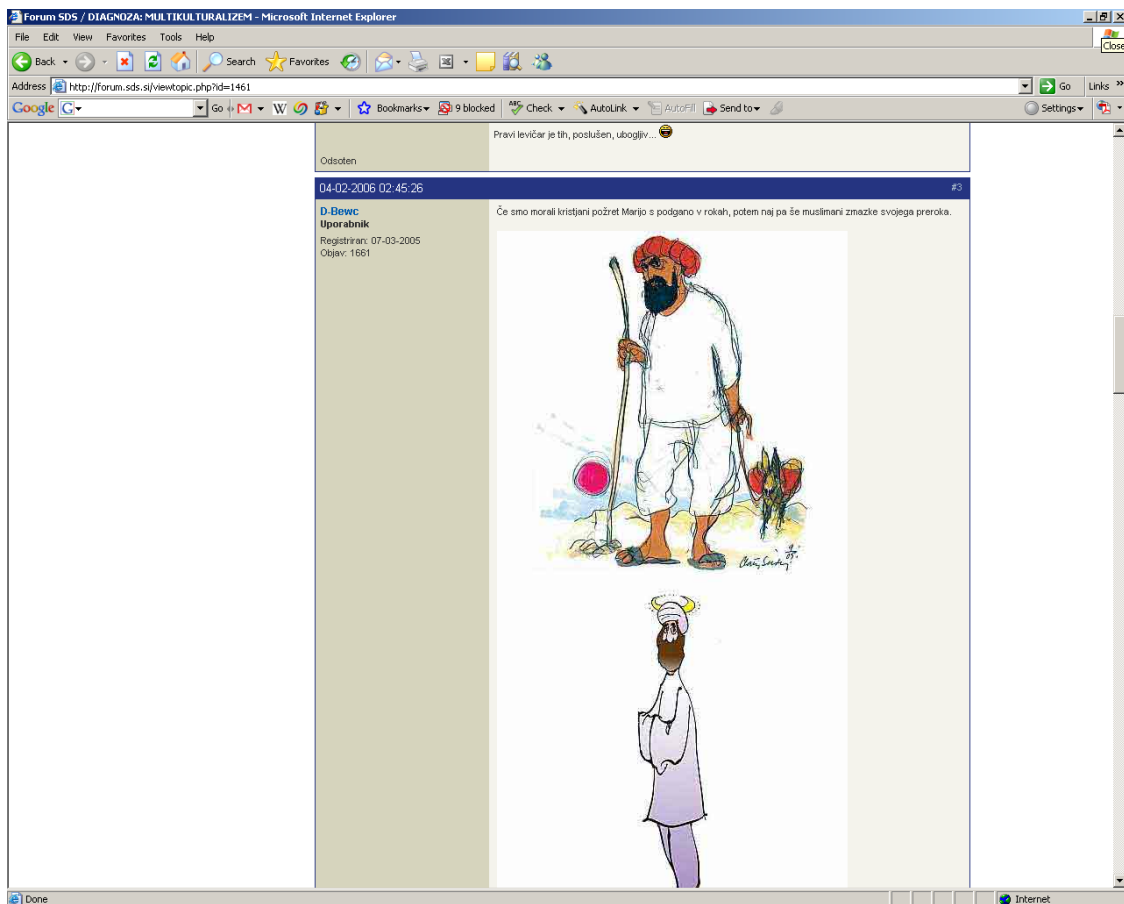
Forum SDS / DIAGNOZA: MULTIKULTURALIZEM - Microsoft Internet Explorer

Close

File Edit View Favorites Tools Help

Back Search Favorites

Address http://forum.sds.si/viewtopic.php?id=1461

Go Links

Google G Go W Bookmarks 9 blocked Check AutoLink AutoFill Send to Settings

Pravi levičar je tih, poslušen, ubogljiv...

Odsoten

04-02-2006 02:45:26

#3

D-Bewc
Uporabnik

Registriran: 07-03-2005
Objav: 1661

Če smo morali kristjani požret Marijo s podgano v rokah, potem naj pa še muslimani zmazke svojega preroka.

Done

Internet